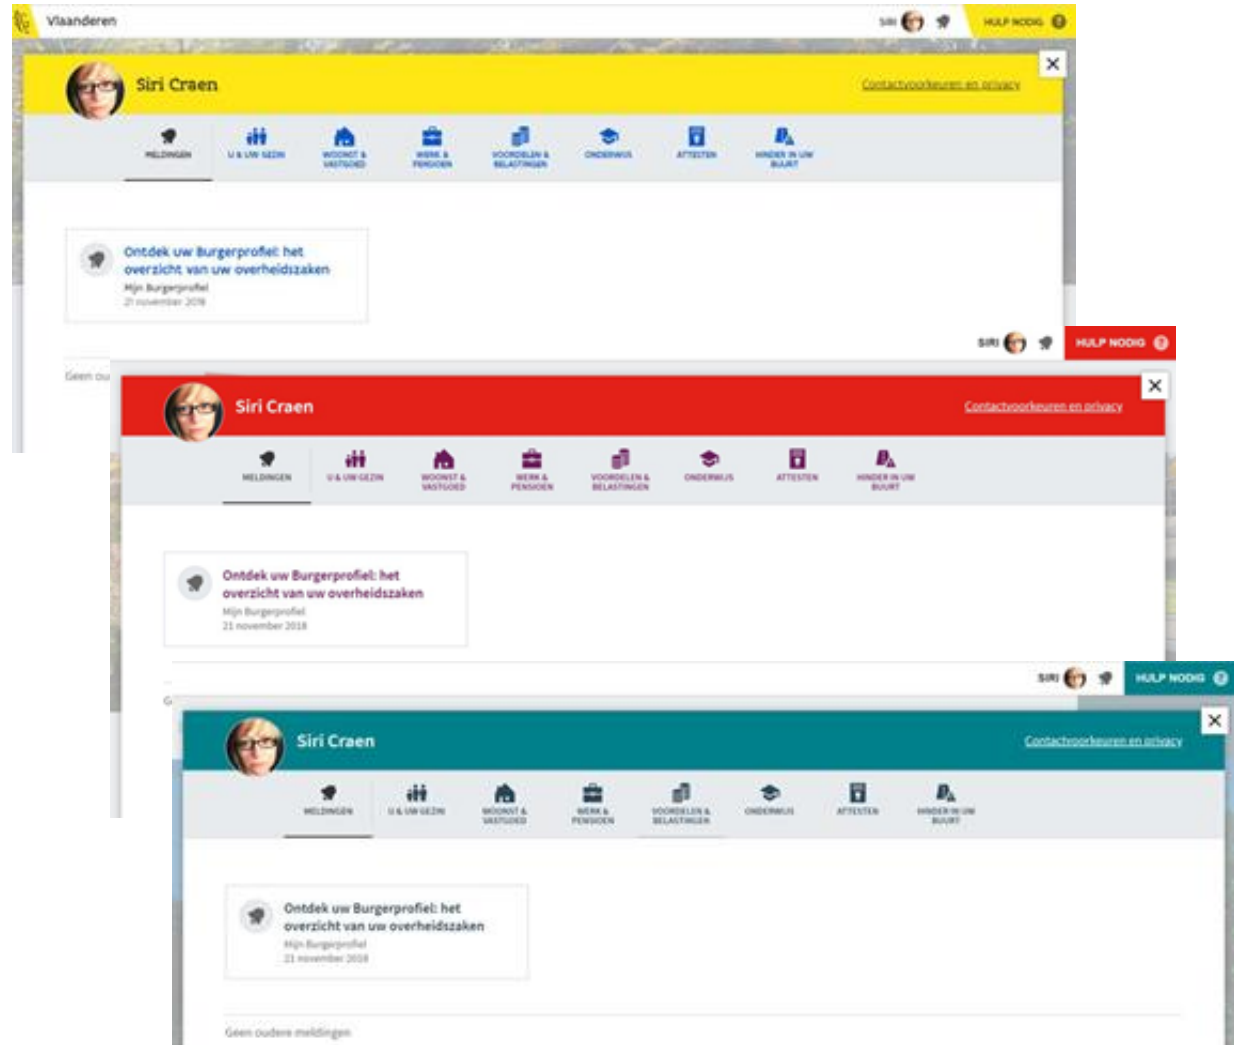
Vlaanderen

SIRI HULP NODIG

Siri Craen

Contactvoorkeuren en privacy

MELDINGEN U & UW GEZIN WOONST & VASTGOED WERK & PENSIOEN VOORDELEN & BELASTINGEN ONDERWIJS ATTESTEN HINDER IN UW BUURT

Ontdek uw Burgerprofiel: het overzicht van uw overheidszaken
Mijn Burgerprofiel
21 november 2018

Geen ou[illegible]

SIRI HULP NODIG

Siri Craen

Contactvoorkeuren en privacy

MELDINGEN U & UW GEZIN WOONST & VASTGOED WERK & PENSIOEN VOORDELEN & BELASTINGEN ONDERWIJS ATTESTEN HINDER IN UW BUURT

Ontdek uw Burgerprofiel: het overzicht van uw overheidszaken
Mijn Burgerprofiel
21 november 2018

G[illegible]

SIRI HULP NODIG

Siri Craen

Contactvoorkeuren en privacy

MELDINGEN U & UW GEZIN WOONST & VASTGOED WERK & PENSIOEN VOORDELEN & BELASTINGEN ONDERWIJS ATTESTEN HINDER IN UW BUURT

Ontdek uw Burgerprofiel: het overzicht van uw overheidszaken
Mijn Burgerprofiel
21 november 2018

Geen oudere meldingen